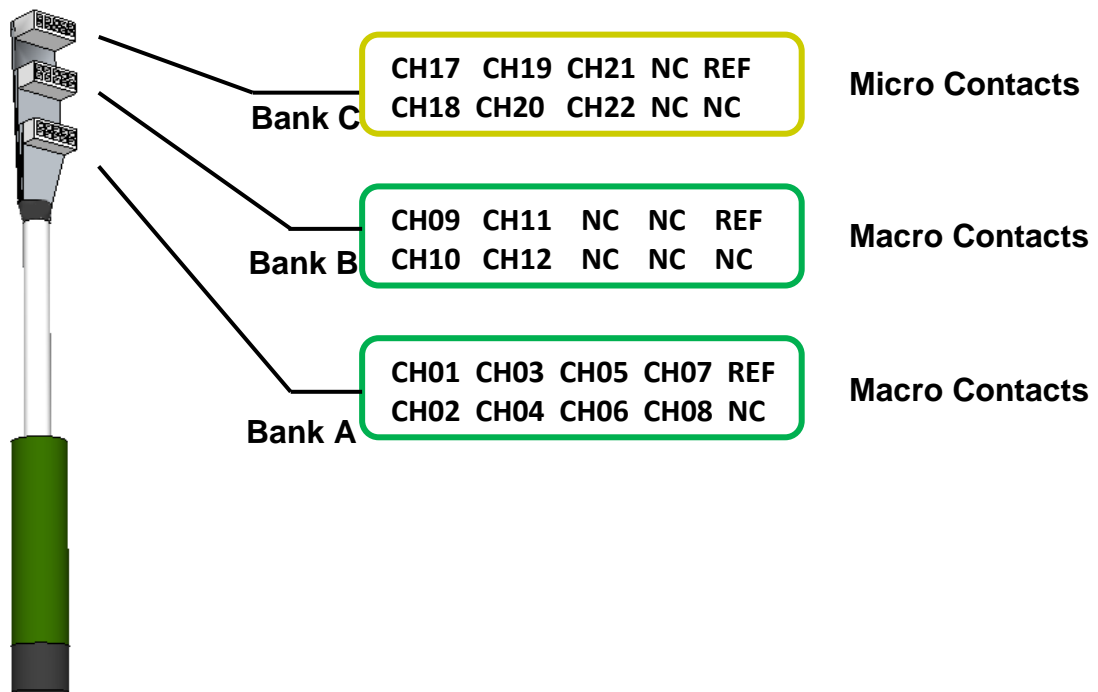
Bank C

| CH17 | CH19 | CH21 | NC | REF |
|---|---|---|---|---|
| CH18 | CH20 | CH22 | NC | NC |

Micro Contacts

Bank B

| CH09 | CH11 | NC | NC | REF |
|---|---|---|---|---|
| CH10 | CH12 | NC | NC | NC |

Macro Contacts

Bank A

| CH01 | CH03 | CH05 | CH07 | REF |
|---|---|---|---|---|
| CH02 | CH04 | CH06 | CH08 | NC |

Macro Contacts